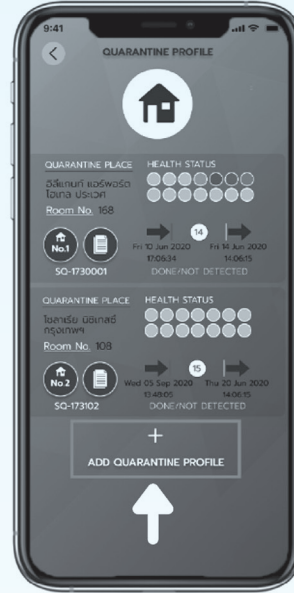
9:41

QUARANTINE PROFILE

QUARANTINE PLACE
อีสิแทนท์ แอร์พอร์ต โฮเทล ประเวศ
Room No. 168

HEALTH STATUS

No.1

SQ-1730001

14

Fri 10 Jun 2020
17:06:34

Fri 14 Jun 2020
14:06:15

DONE/NOT DETECTED

QUARANTINE PLACE
ไอลาร์ย มิลิเกสต์ กรุงเทพฯ
Room No. 108

HEALTH STATUS

No.2

SQ-173102

15

Wed 05 Sep 2020
13:48:05

Thu 20 Jun 2020
14:06:15

DONE/NOT DETECTED

+
ADD QUARANTINE PROFILE